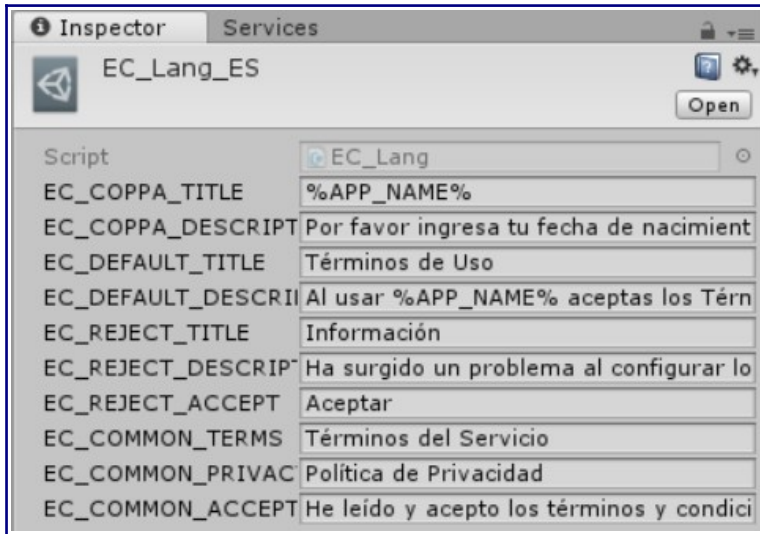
Inspector Services

EC_Lang_ES

Open

| | |
|---|---|
| Script | EC_Lang |
| EC_COPPA_TITLE | %APP_NAME% |
| EC_COPPA_DESCRIPT | Por favor ingresa tu fecha de nacimient |
| EC_DEFAULT_TITLE | Términos de Uso |
| EC_DEFAULT_DESCRI | Al usar %APP_NAME% aceptas los Térn |
| EC_REJECT_TITLE | Información |
| EC_REJECT_DESCRIPT | Ha surgido un problema al configurar lo |
| EC_REJECT_ACCEPT | Aceptar |
| EC_COMMON_TERMS | Términos del Servicio |
| EC_COMMON_PRIVAC | Política de Privacidad |
| EC_COMMON_ACCEPT | He leído y acepto los términos y condici |